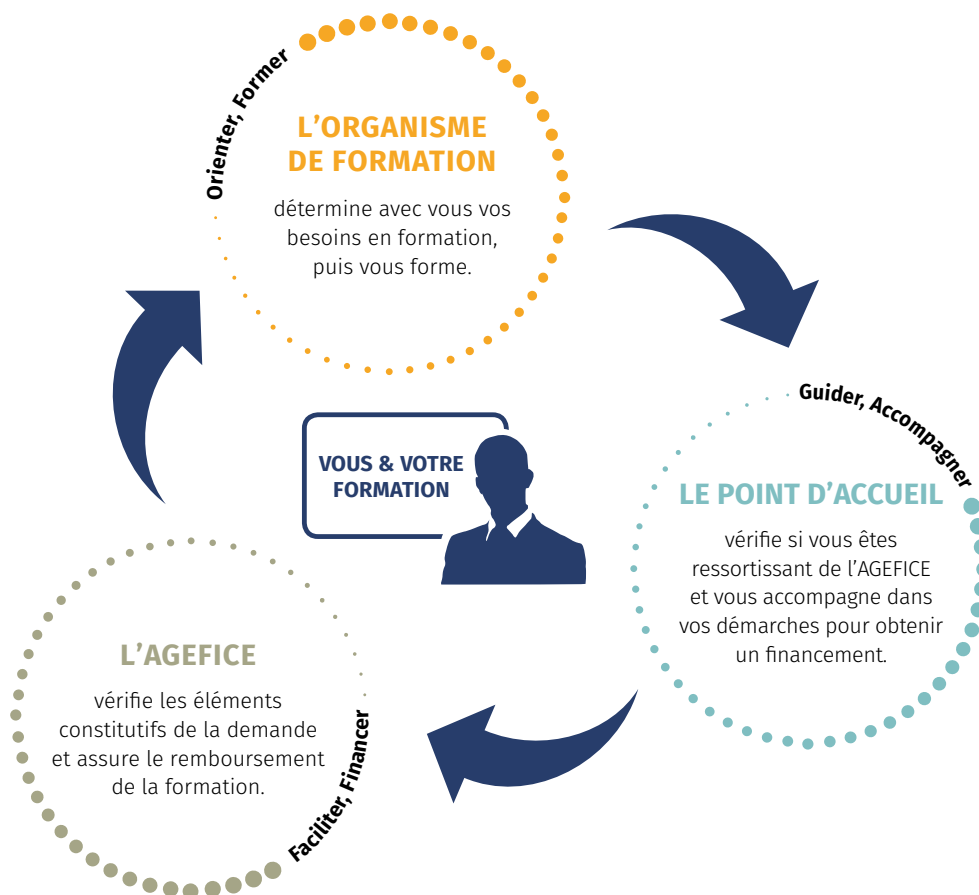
Orienter, Former

L'ORGANISME DE FORMATION

détermine avec vous vos besoins en formation, puis vous forme.

Guider, Accompagner

LE POINT D'ACCUEIL

vérifie si vous êtes ressortissant de l'AGEFICE et vous accompagne dans vos démarches pour obtenir un financement.

VOUS & VOTRE FORMATION

L'AGEFICE

vérifie les éléments constitutifs de la demande et assure le remboursement de la formation.

Faciliter, Financer